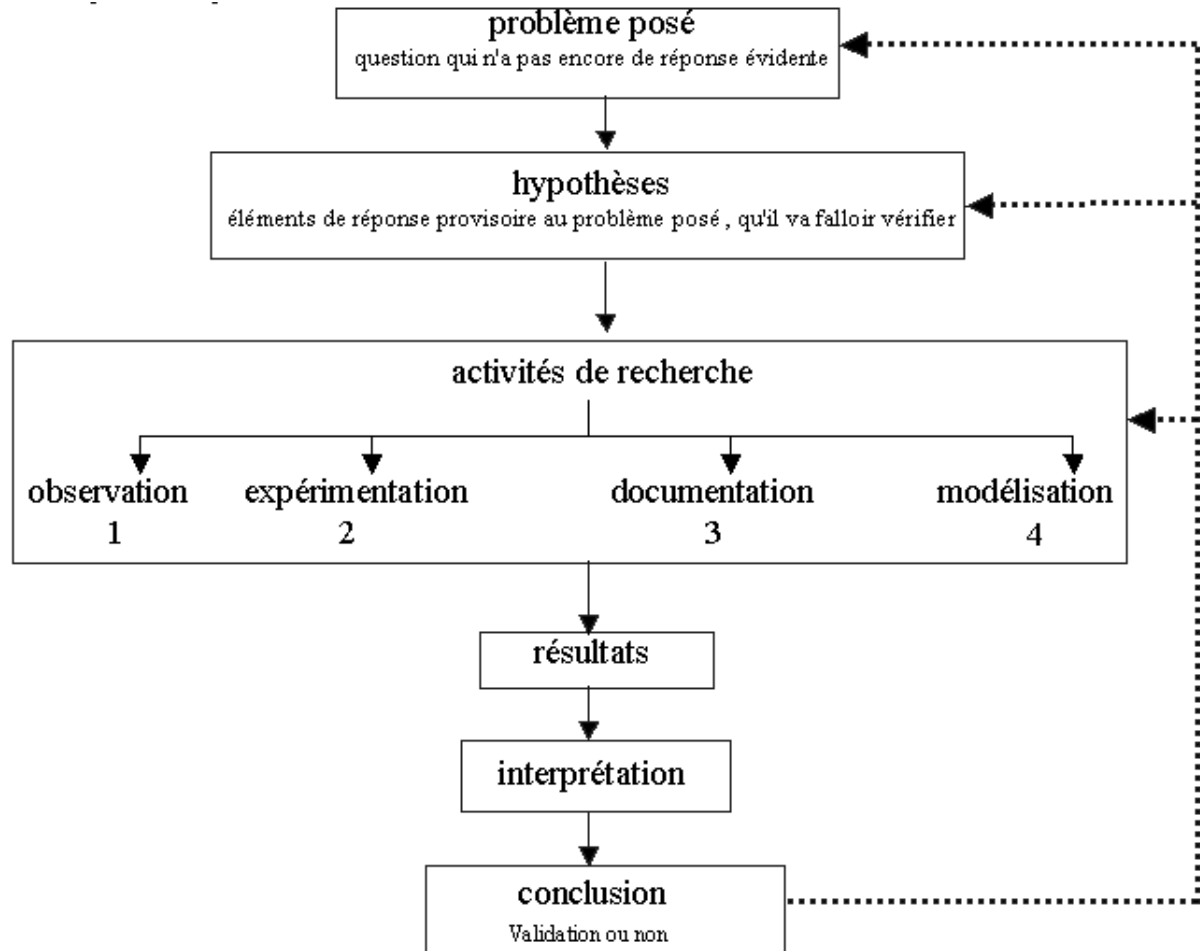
problème posé
question qui n'a pas encore de réponse évidente

hypothèses
éléments de réponse provisoire au problème posé , qu'il va falloir vérifier

activités de recherche

observation
1

expérimentation
2

documentation
3

modélisation
4

résultats

interprétation

conclusion
Validation ou non